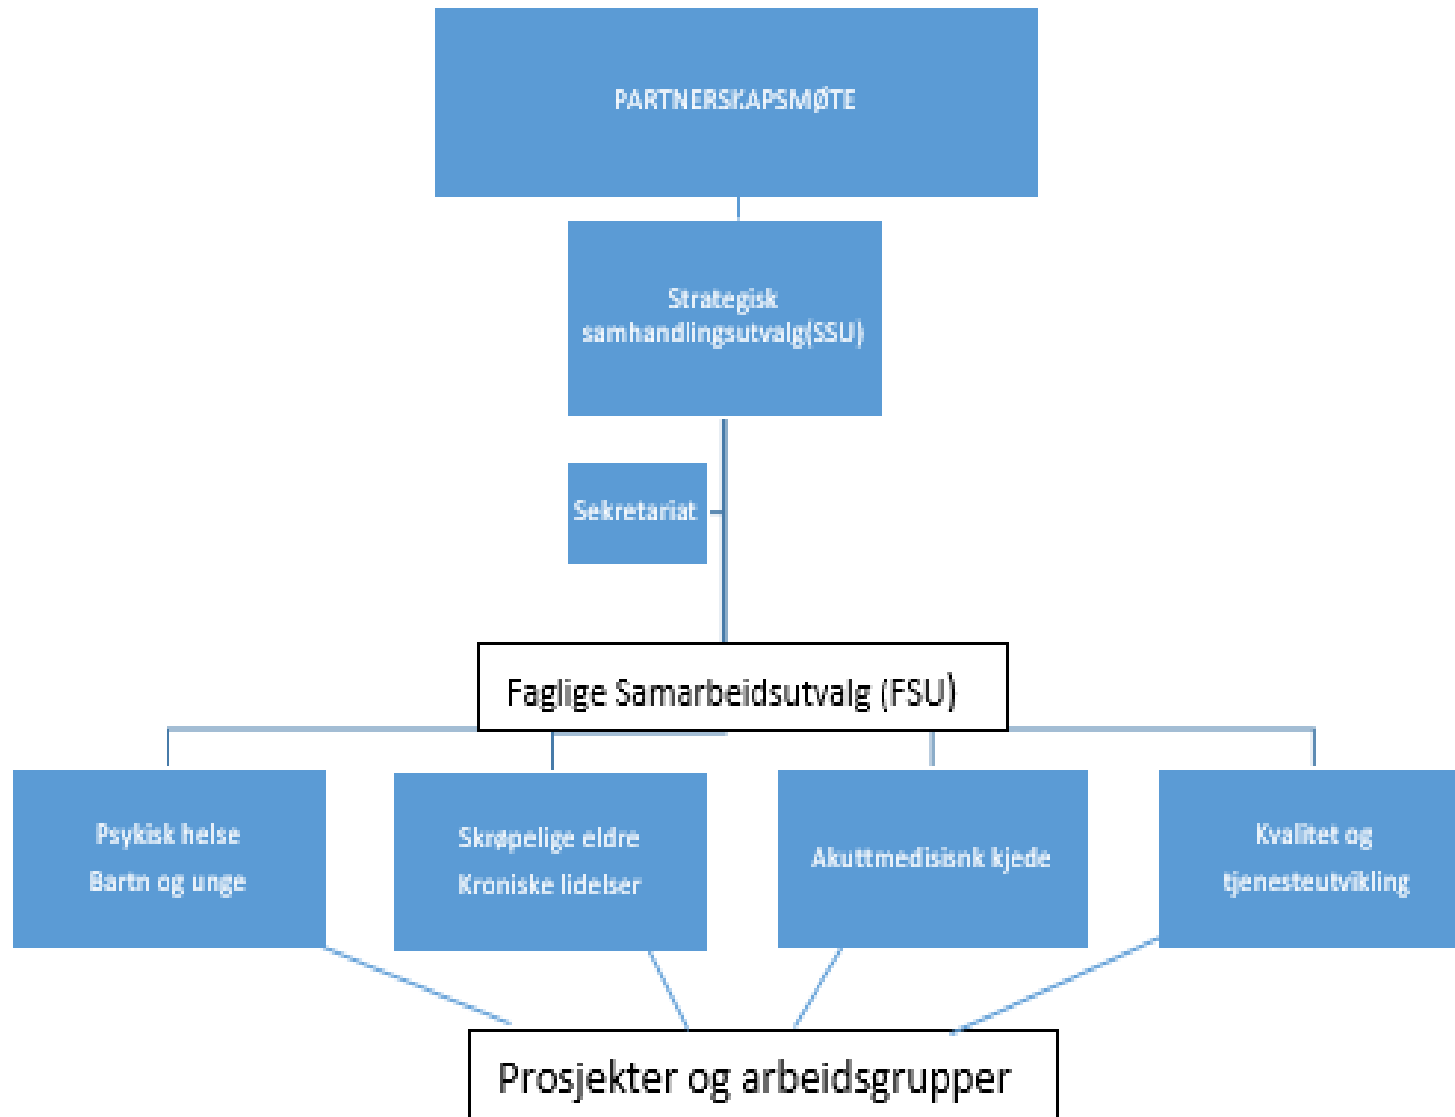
PARTNERSKAPSMØTE

Strategisk samhandlingsutvalg(SSU)

Sekretariat

Faglige Samarbeidsutvalg (FSU)

Psykisk helse
Bartn og unge

Skrøpelige eldre
Kroniske lidelser

Akuttmedisisnk kjede

Kvalitet og tjenesteutvikling

Prosjekter og arbeidsgrupper